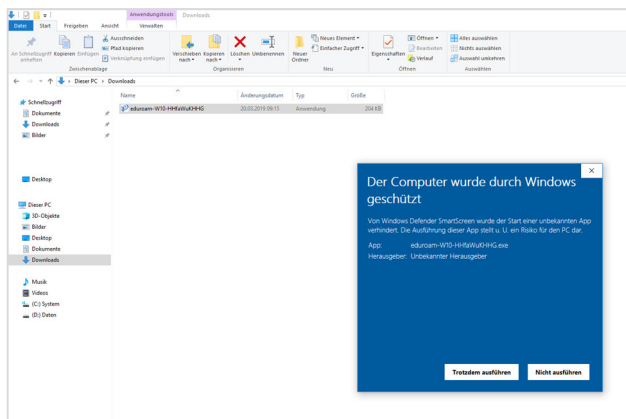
Anwendungstools Downloads

Datei Start Freigeben Ansicht Verwalten

An Schnellzugriff anheften Kopieren Einfügen Ausschneiden Pfad kopieren Verknüpfung einfügen Zwischenablage

Verschieben nach Kopieren nach Löschen Umbenennen Organisieren

Neuer Ordner Neues Element Einfacher Zugriff Neu

Eigenschaften Öffnen Bearbeiten Verlauf Öffnen

Alles auswählen Nichts auswählen Auswahl umkehren Auswählen

Dieser PC > Downloads

Schnellzugriff
Dokumente
Downloads
Bilder

Desktop

Dieser PC
3D-Objekte
Bilder
Desktop
Dokumente
Downloads
Musik
Videos
(C:) System
(D:) Daten

| Name | Änderungsdatum | Typ | Größe |
|---|---|---|---|
| eduroam-W10-HHfaWuKHHG | 20.03.2019 09:15 | Anwendung | 204 KB |

Der Computer wurde durch Windows geschützt

Von Windows Defender SmartScreen wurde der Start einer unbekannten App verhindert. Die Ausführung dieser App stellt u. U. ein Risiko für den PC dar.

App: eduroam-W10-HHfaWuKHHG.exe
Herausgeber: Unbekannter Herausgeber

Trotzdem ausführen Nicht ausführen